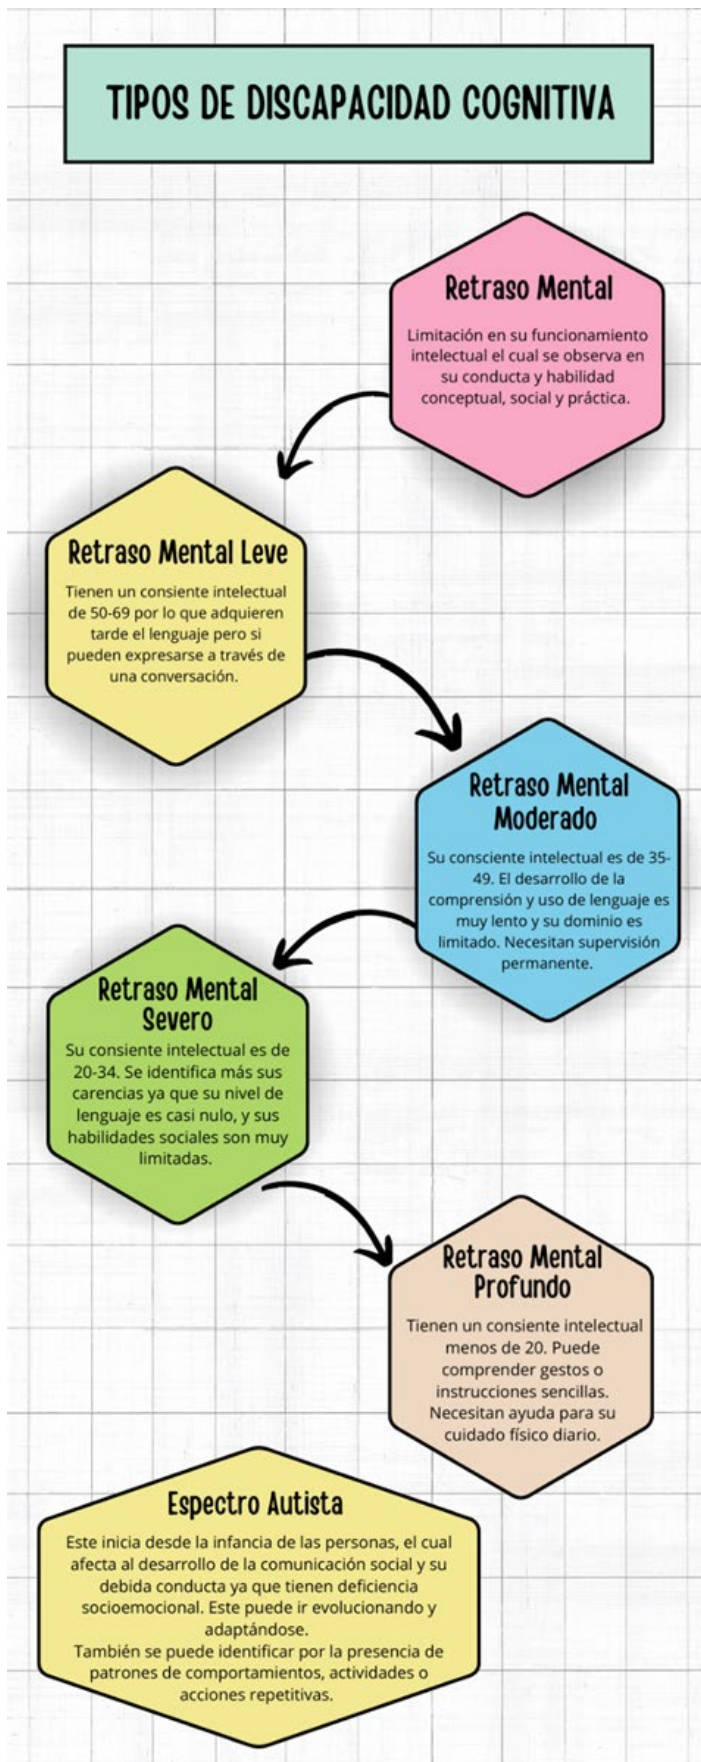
TIPOS DE DISCAPACIDAD COGNITIVA

Retraso Mental

Limitación en su funcionamiento intelectual el cual se observa en su conducta y habilidad conceptual, social y práctica.

Retraso Mental Leve

Tienen un consiente intelectual de 50-69 por lo que adquieren tarde el lenguaje pero si pueden expresarse a través de una conversación.

Retraso Mental Moderado

Su consciente intelectual es de 35-49. El desarrollo de la comprensión y uso de lenguaje es muy lento y su dominio es limitado. Necesitan supervisión permanente.

Retraso Mental Severo

Su consiente intelectual es de 20-34. Se identifica más sus carencias ya que su nivel de lenguaje es casi nulo, y sus habilidades sociales son muy limitadas.

Retraso Mental Profundo

Tienen un consiente intelectual menos de 20. Puede comprender gestos o instrucciones sencillas. Necesitan ayuda para su cuidado físico diario.

Espectro Autista

Este inicia desde la infancia de las personas, el cual afecta al desarrollo de la comunicación social y su debida conducta ya que tienen deficiencia socioemocional. Este puede ir evolucionando y adaptándose.
También se puede identificar por la presencia de patrones de comportamientos, actividades o acciones repetitivas.